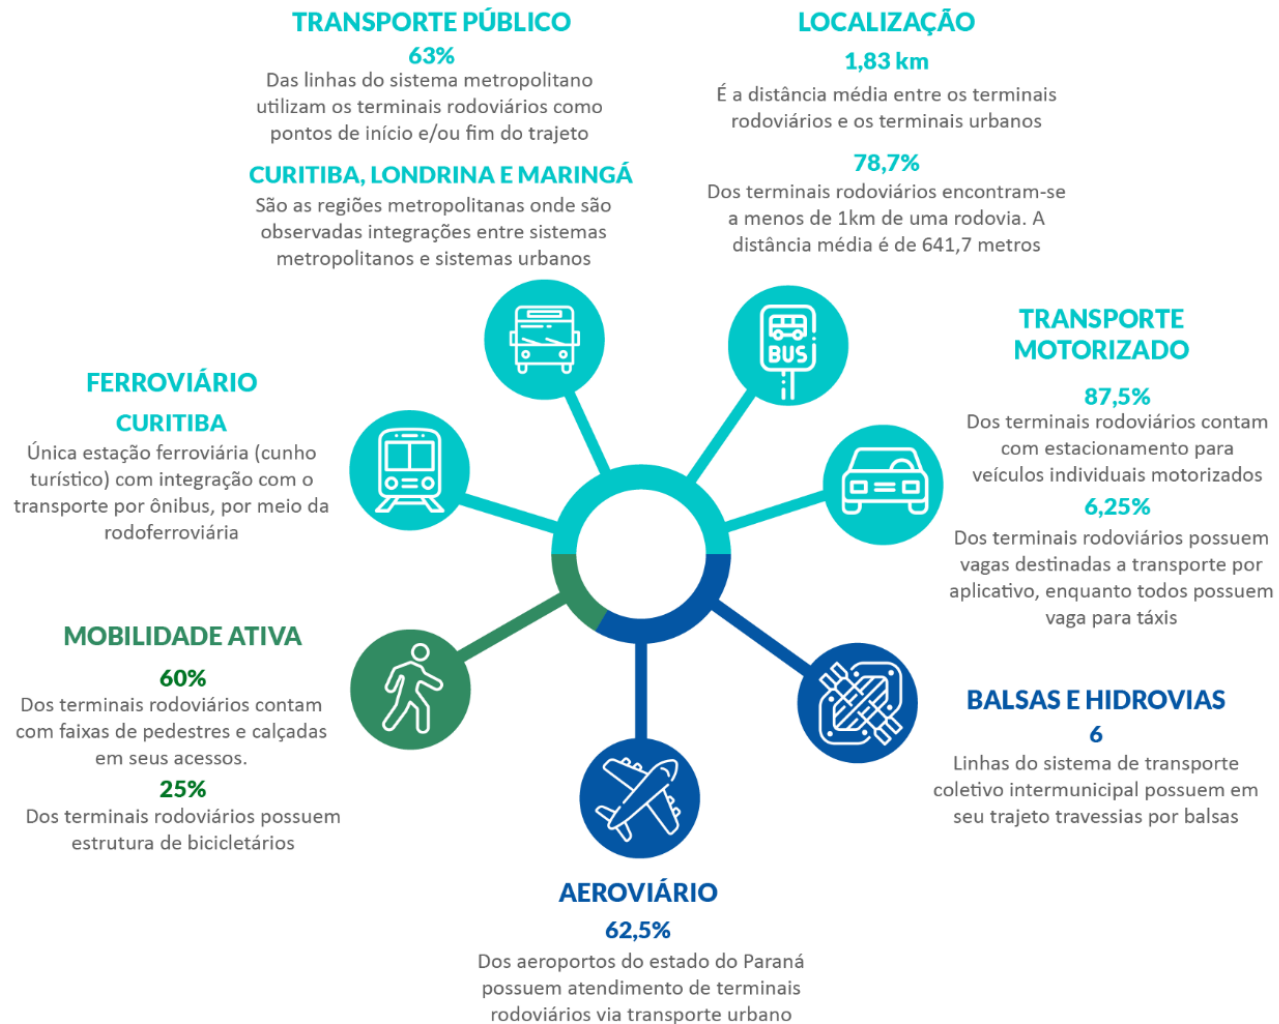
TRANSPORTE PÚBLICO
63%
Das linhas do sistema metropolitano utilizam os terminais rodoviários como pontos de início e/ou fim do trajeto

CURITIBA, LONDRINA E MARINGÁ
São as regiões metropolitanas onde são observadas integrações entre sistemas metropolitanos e sistemas urbanos

LOCALIZAÇÃO
1,83 km
É a distância média entre os terminais rodoviários e os terminais urbanos

78,7%
Dos terminais rodoviários encontram-se a menos de 1km de uma rodovia. A distância média é de 641,7 metros

BUS

TRANSPORTE MOTORIZADO
87,5%
Dos terminais rodoviários contam com estacionamento para veículos individuais motorizados
6,25%
Dos terminais rodoviários possuem vagas destinadas a transporte por aplicativo, enquanto todos possuem vaga para táxis

FERROVIÁRIO
CURITIBA
Única estação ferroviária (cunho turístico) com integração com o transporte por ônibus, por meio da rodoferroviária

MOBILIDADE ATIVA
60%
Dos terminais rodoviários contam com faixas de pedestres e calçadas em seus acessos.
25%
Dos terminais rodoviários possuem estrutura de bicicletários

BALSAS E HIDROVIAS
6
Linhas do sistema de transporte coletivo intermunicipal possuem em seu trajeto travessias por balsas

AEROVIÁRIO
62,5%
Dos aeroportos do estado do Paraná possuem atendimento de terminais rodoviários via transporte urbano